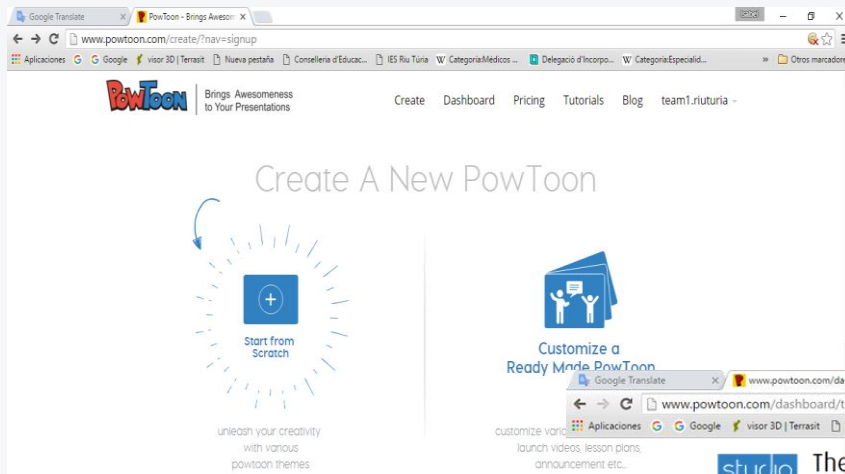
Google Translate × PowToon - Brings Awesom × Isabel

www.powtoon.com/create/?nav=signup

Aplicaciones G Google visor 3D | Terrasit Nueva pestaña Conselleria d'Educac... IES Riu Túria W Categoria:Médicos ... Delegació d'Incorpo... W Categoria:Especialid... » Otros marcadores

PowToon Brings Awesomeness to Your Presentations

Create Dashboard Pricing Tutorials Blog team1.riuturia

Create A New PowToon

Start from Scratch

unleash your creativity with various powtoon themes

Customize a Ready Made PowToon

customize vario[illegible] launch videos, lesson plans, announcement etc...

Google Translate × www.powtoon.com/da

www.powtoon.com/dashboard/t

Aplicaciones G Google visor 3D | Terrasit

studio The